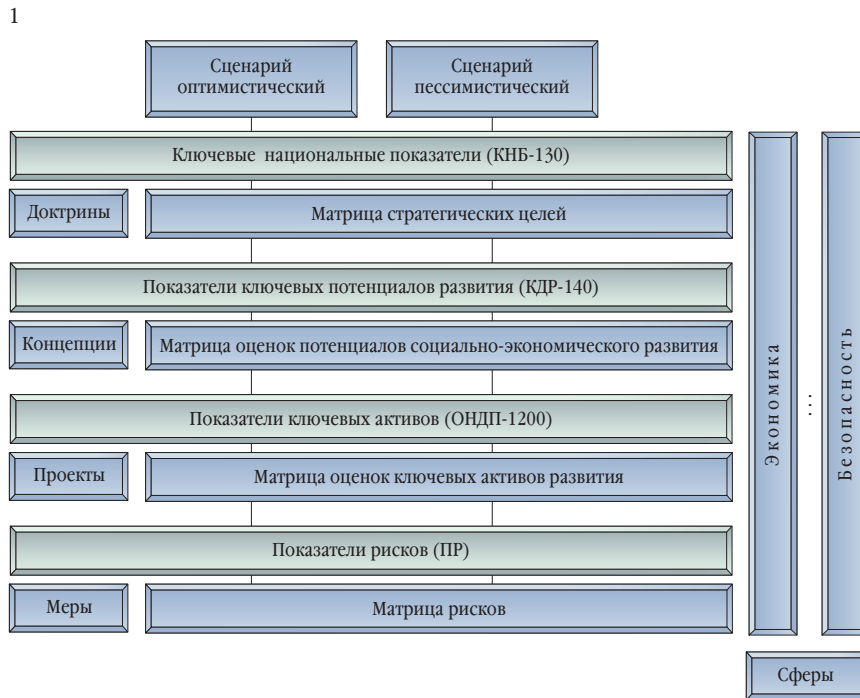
1

Сценарий оптимистический

Сценарий пессимистический

Ключевые национальные показатели (КНБ-130)

Доктрины

Матрица стратегических целей

Показатели ключевых потенциалов развития (КДР-140)

Концепции

Матрица оценок потенциалов социально-экономического развития

Показатели ключевых активов (ОНДП-1200)

Проекты

Матрица оценок ключевых активов развития

Показатели рисков (ПР)

Меры

Матрица рисков

Экономика

...

Безопасность

Сферы